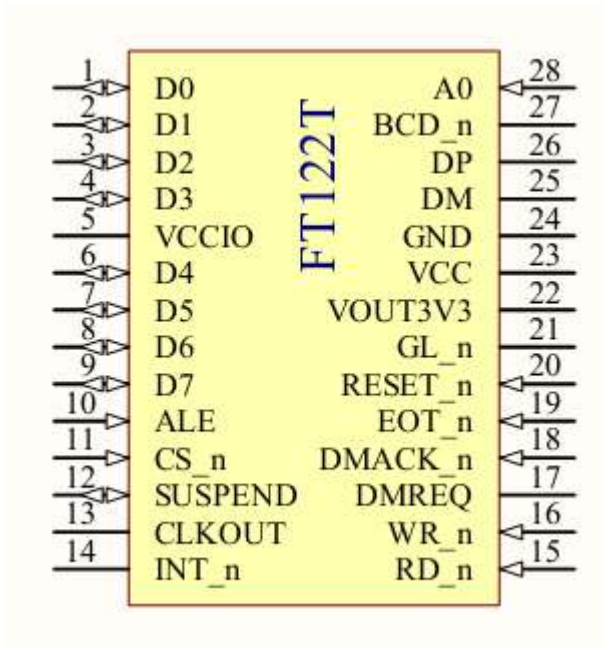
FT122T

1 D0
2 D1
3 D2
4 D3
5 VCCIO
6 D4
7 D5
8 D6
9 D7
10 ALE
11 CS_n
12 SUSPEND
13 CLKOUT
14 INT_n

A0 28
BCD_n 27
DP 26
DM 25
GND 24
VCC 23
VOUT3V3 22
GL_n 21
RESET_n 20
EOT_n 19
DMACK_n 18
DMREQ 17
WR_n 16
RD_n 15